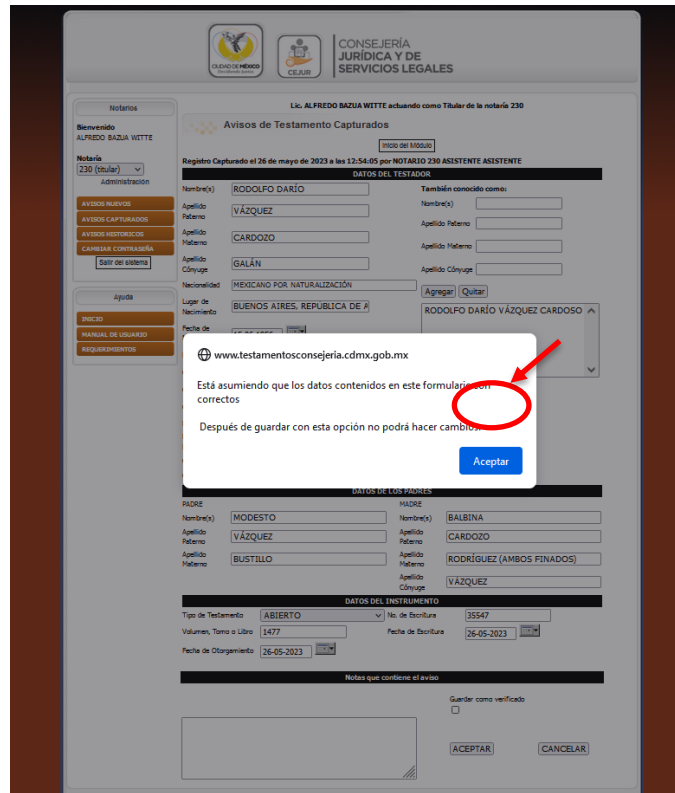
CIUDAD DE MÉXICO
CEJUR
CONSEJERÍA JURÍDICA Y DE SERVICIOS LEGALES

Notarios
Bienvenido
ALFREDO BAZUA WITTE
Notaría
230 (titular)
Administración
AVISOS NUEVOS
AVISOS CAPTURADOS
AVISOS HISTORICOS
CAMBIAR CONTRASEÑA
Salir del sistema

Ayuda
INICIO
MANUAL DE USUARIO
REQUERIMIENTOS

Lic. ALFREDO BAZUA WITTE actuando como Titular de la notaría 230
Avisos de Testamento Capturados
Inicio del Módulo
Registro Capturado el 26 de mayo de 2023 a las 12:54:05 por NOTARIO 230 ASISTENTE ASISTENTE

DATOS DEL TESTADOR
Nombre(s) RODOLFO DARÍO
Apellido Paterno VÁZQUEZ
Apellido Materno CARDOZO
Apellido Cónyuge GALÁN
Nacionalidad MEXICANO POR NATURALIZACIÓN
Lugar de Nacimiento BUENOS AIRES, REPÚBLICA DE A
Fecha de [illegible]

También conocido como:
Nombre(s)
Apellido Paterno
Apellido Materno
Apellido Cónyuge
Agregar Quitar
RODOLFO DARÍO VÁZQUEZ CARDOSO

www.testamentosconsejeria.cdmx.gob.mx
Está asumiendo que los datos contenidos en este formulario son correctos
Después de guardar con esta opción no podrá hacer cambios.
Aceptar

DATOS DE LOS PADRES
PADRE
Nombre(s) MODESTO
Apellido Paterno VÁZQUEZ
Apellido Materno BUSTILLO
MADRE
Nombre(s) BALBINA
Apellido Paterno CARDOZO
Apellido Materno RODRÍGUEZ (AMBOS FINADOS)
Apellido Cónyuge VÁZQUEZ

DATOS DEL INSTRUMENTO
Tipo de Testamento ABIERTO
No. de Escritura 35547
Volumen, Tomo o Libro 1477
Fecha de Escritura 26-05-2023
Fecha de Otorgamiento 26-05-2023

Notas que contiene el aviso
Guardar como verificado
ACEPTAR
CANCELAR